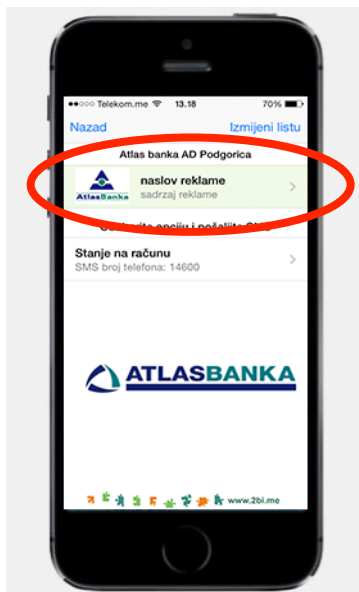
Telekom.me 13.18 70%

Nazad

Izmijeni listu

Atlas banka AD Podgorica

AtlasBanka

naslov reklame

sadrzaj reklame

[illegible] opciju i pošaljite SMS

Stanje na računu

SMS broj telefona: 14600

ATLASBANKA

www.2bi.me